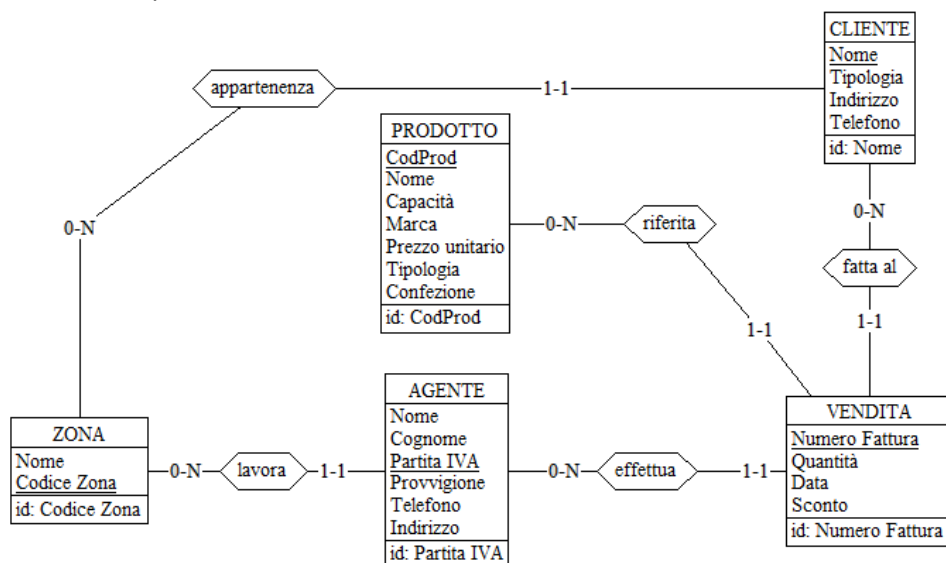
CLIENTE
Nome
Tipologia
Indirizzo
Telefono
id: Nome

appartenenza
1-1

PRODOTTO
CodProd
Nome
Capacità
Marca
Prezzo unitario
Tipologia
Confezione
id: CodProd

0-N
riferita
0-N
fatta al
1-1
1-1
0-N

ZONA
Nome
Codice Zona
id: Codice Zona

0-N
lavora
1-1

AGENTE
Nome
Cognome
Partita IVA
Provvigione
Telefono
Indirizzo
id: Partita IVA

0-N
effettua
1-1

VENDITA
Numero Fattura
Quantità
Data
Sconto
id: Numero Fattura